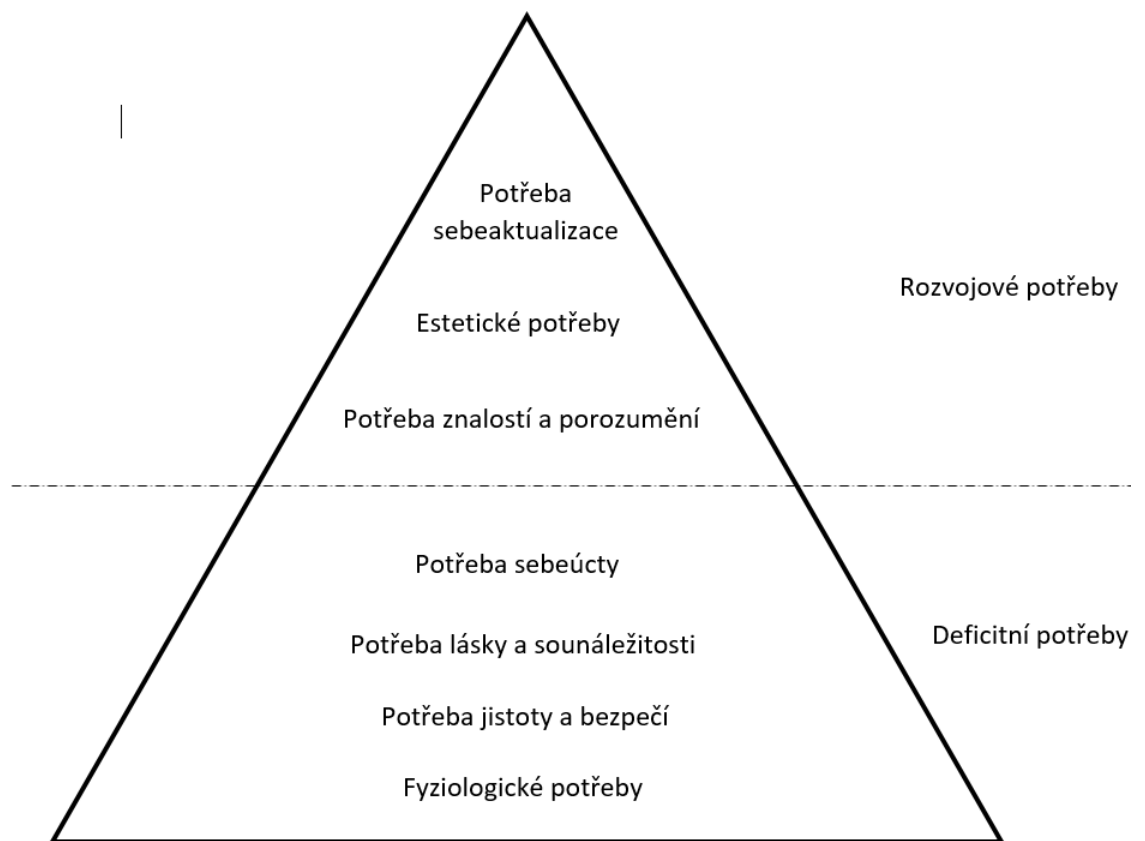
Potřeba sebeaktualizace

Rozvojové potřeby

Estetické potřeby

Potřeba znalostí a porozumění

Potřeba sebeúcty

Potřeba lásky a sounáležitosti

Deficitní potřeby

Potřeba jistoty a bezpečí

Fyziologické potřeby